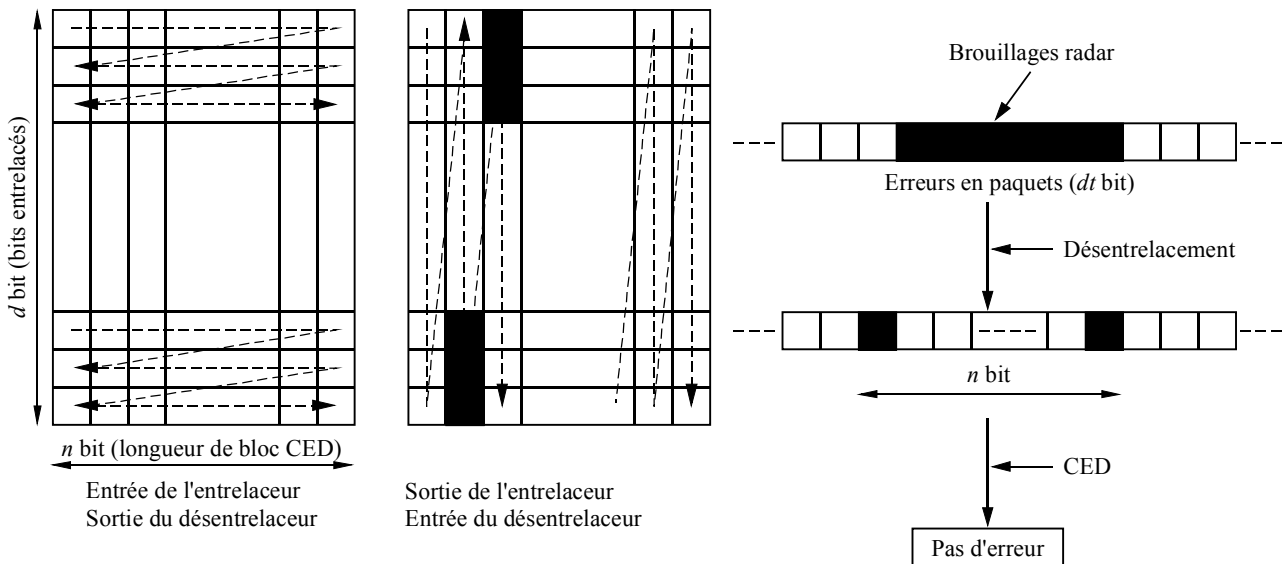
*d* bit (bits entrelacés)

*n* bit (longueur de bloc CED)

Entrée de l'entrelaceur
Sortie du désentrelaceur

Sortie de l'entrelaceur
Entrée du désentrelaceur

Brouillages radar

Erreurs en paquets (*dt* bit)

Désentrelacement

*n* bit

CED

Pas d'erreur